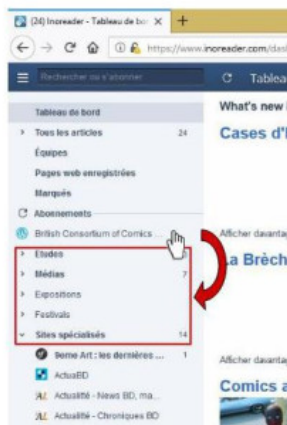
(24) Inoreader - Tableau de bo ×
+
https://www.inoreader.com/das
Rechercher ou s'abonner
Tablea
Tableau de bord
What's new i
Tous les articles 24
Cases d'l
Équipes
Pages web enregistrées
Marqués
Abonnements
British Consortium of Comics ...
Afficher davanta
Études
La Brèch
Médias 7
Expositions
Festivals
Sites spécialisés 14
9eme Art : les dernières ... 1
Afficher davanta
ActuaBD
Actualité - News BD, ma...
Comics a
Actualité - Chroniques BD